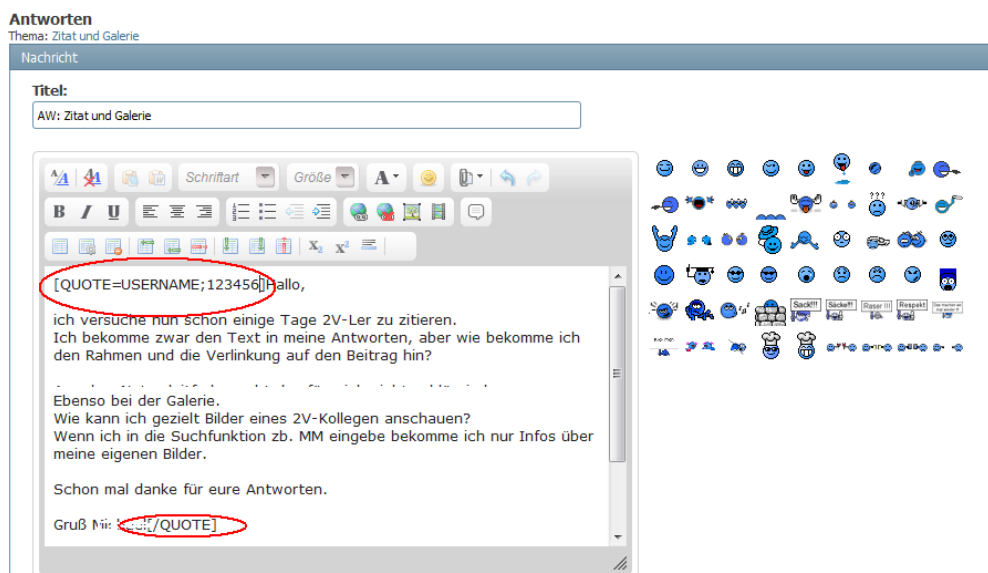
Antworten
Thema: Zitat und Galerie

Nachricht

Titel:
AW: Zitat und Galerie

Schriftart Größe

[QUOTE=USERNAME;123456]Hallo,

ich versuche nun schon einige Tage 2V-Ler zu zitieren.
Ich bekomme zwar den Text in meine Antworten, aber wie bekomme ich den Rahmen und die Verlinkung auf den Beitrag hin?

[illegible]
Ebenso bei der Galerie.
Wie kann ich gezielt Bilder eines 2V-Kollegen anschauen?
Wenn ich in die Suchfunktion zb. MM eingebe bekomme ich nur Infos über meine eigenen Bilder.

Schon mal danke für eure Antworten.

Gruß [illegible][/QUOTE]

Sack!!! Säcke!! Raser !!! Respekt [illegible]